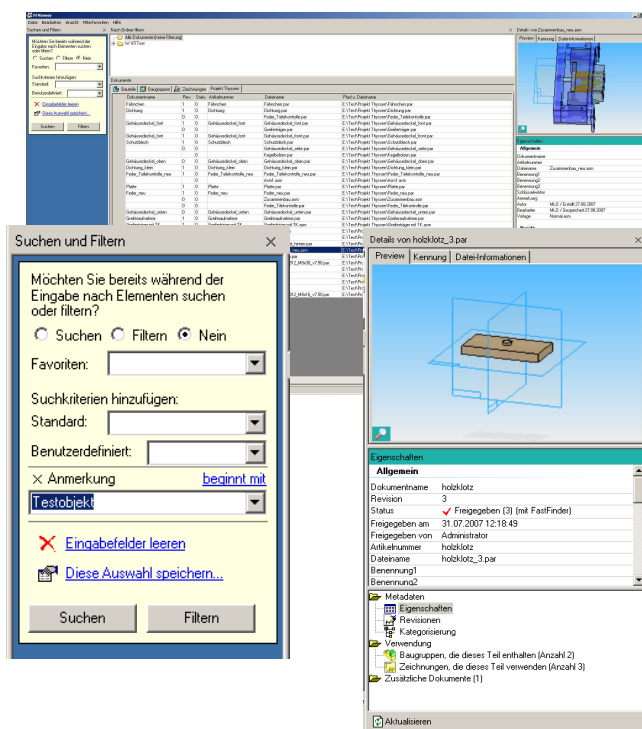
Suchen und Filtern

Möchten Sie bereits während der Eingabe nach Elementen suchen oder filtern?

Suchen Filtern Nein

Favoriten:

Suchkriterien hinzufügen:

Standard:

Benutzerdefiniert:

× Anmerkung beginnt mit

Testobjekt

Eingabefelder leeren

Diese Auswahl speichern...

Suchen Filtern

Details von holzklotz_3.par

Preview Kennung Datei-Informationen

Eigenschaften

Allgemein

| | |
|---|---|
| Dokumentname | holzklotz |
| Revision | 3 |
| Status | Freigegeben (3) (mit FastFinder) |
| Freigegeben am | 31.07.2007 12:18:49 |
| Freigegeben von | Administrator |
| Artikelnummer | holzklotz |
| Dateiname | holzklotz_3.par |
| Benennung1 | |
| Benennung2 | |

Metadaten
Eigenschaften
Revisionen
Kategorisierung
Verwendung
Baugruppen, die dieses Teil enthalten (Anzahl 2)
Zeichnungen, die dieses Teil verwenden (Anzahl 3)
Zusätzliche Dokumente (1)

Aktualisieren